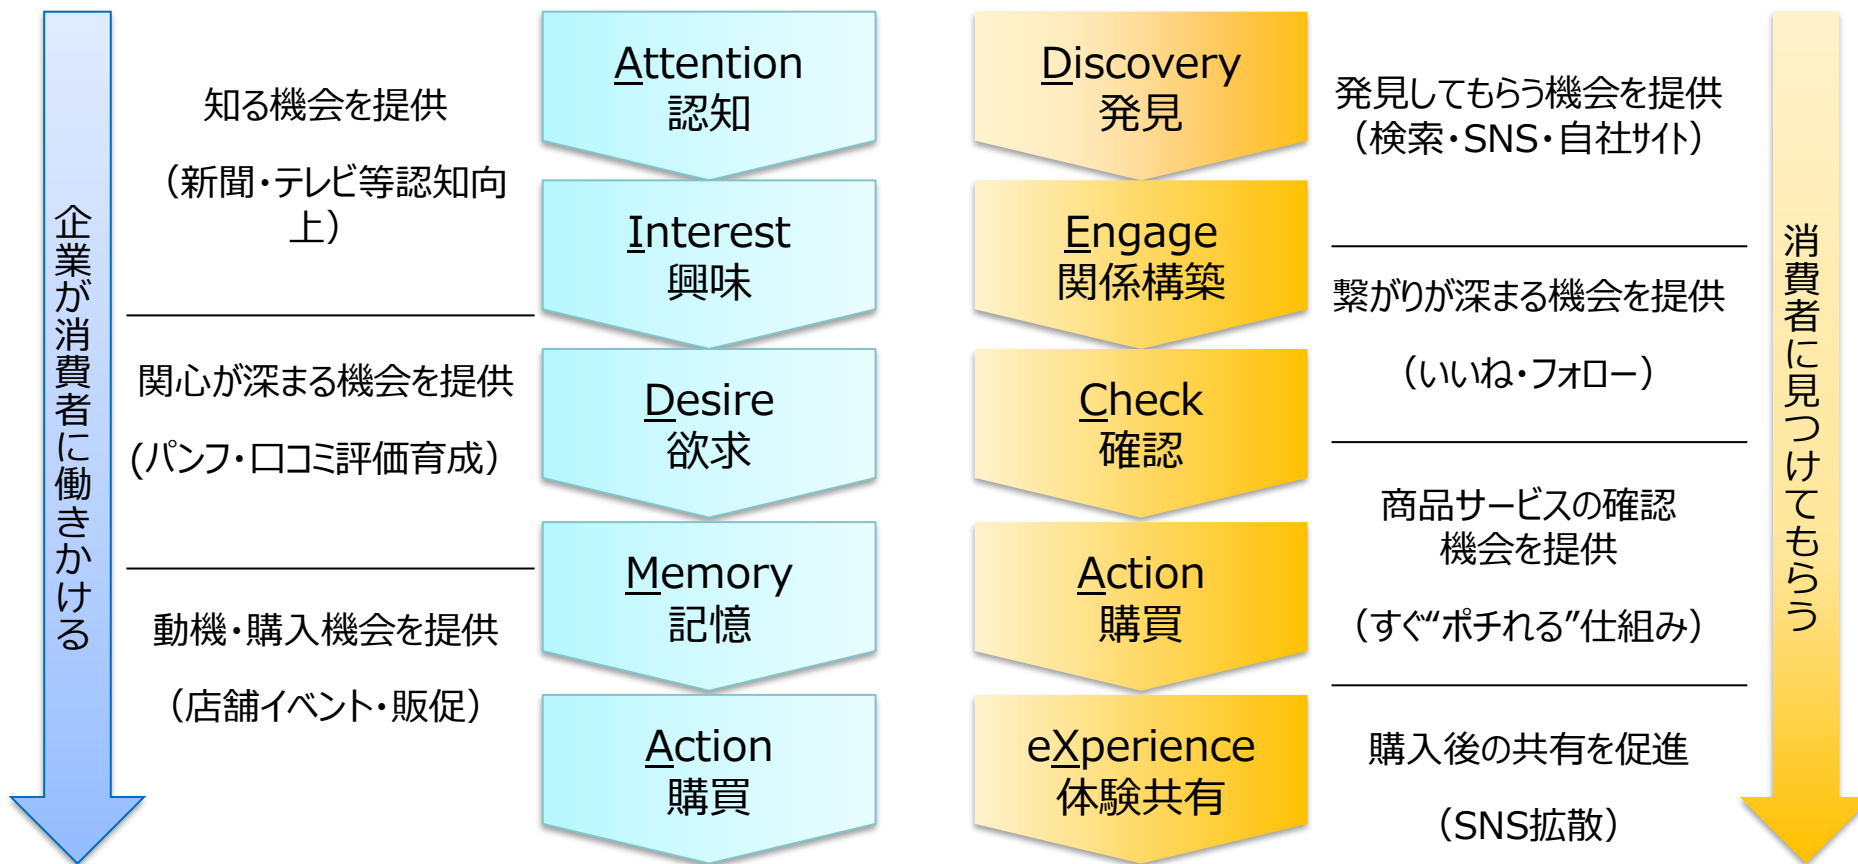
企業が消費者に働きかける

知る機会を提供

（新聞・テレビ等認知向上）

関心が深まる機会を提供

（パンフ・口コミ評価育成）

動機・購入機会を提供

（店舗イベント・販促）

Attention
認知

Interest
興味

Desire
欲求

Memory
記憶

Action
購買

Discovery
発見

Engage
関係構築

Check
確認

Action
購買

eXperience
体験共有

発見してもらう機会を提供
（検索・SNS・自社サイト）

繋がりが深まる機会を提供

（いいね・フォロー）

商品サービスの確認機会を提供

（すぐ“ポチれる”仕組み）

購入後の共有を促進

（SNS拡散）

消費者に見つけてもらう